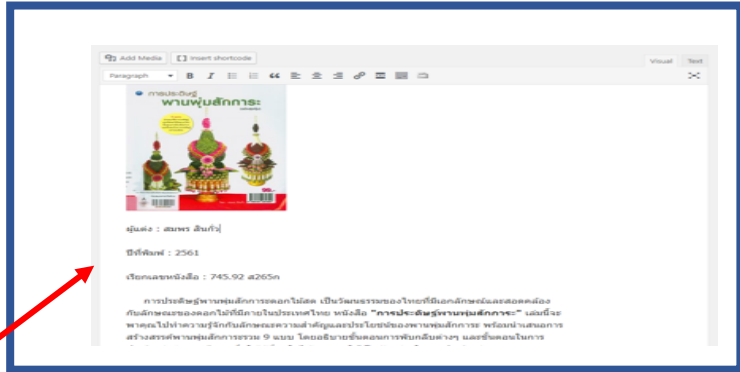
Add Media | Insert shortcode

Visual | Text

Paragraph

การประดิษฐ์ พานพุ่มสักการะ

ผู้แต่ง : สมพร สินกั่ว

ปีที่พิมพ์ : 2561

เรียกเลขหนังสือ : 745.92 ส265ก

การประดิษฐ์พานพุ่มสักการะดอกไม้สด เป็นวัฒนธรรมของไทยที่มีเอกลักษณ์และสอดคล้องกับลักษณะของดอกไม้ที่มีมากมายในประเทศไทย หนังสือ "การประดิษฐ์พานพุ่มสักการะ" เล่มนี้จะพาคุณไปทำความรู้จักกับลักษณะความสำคัญและประโยชน์ของพานพุ่มสักการะ พร้อมนำเสนอการสร้างสรรค์พานพุ่มสักการะรวม 9 แบบ โดยอธิบายขั้นตอนการพับกลีบต่างๆ และขั้นตอนในการ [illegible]